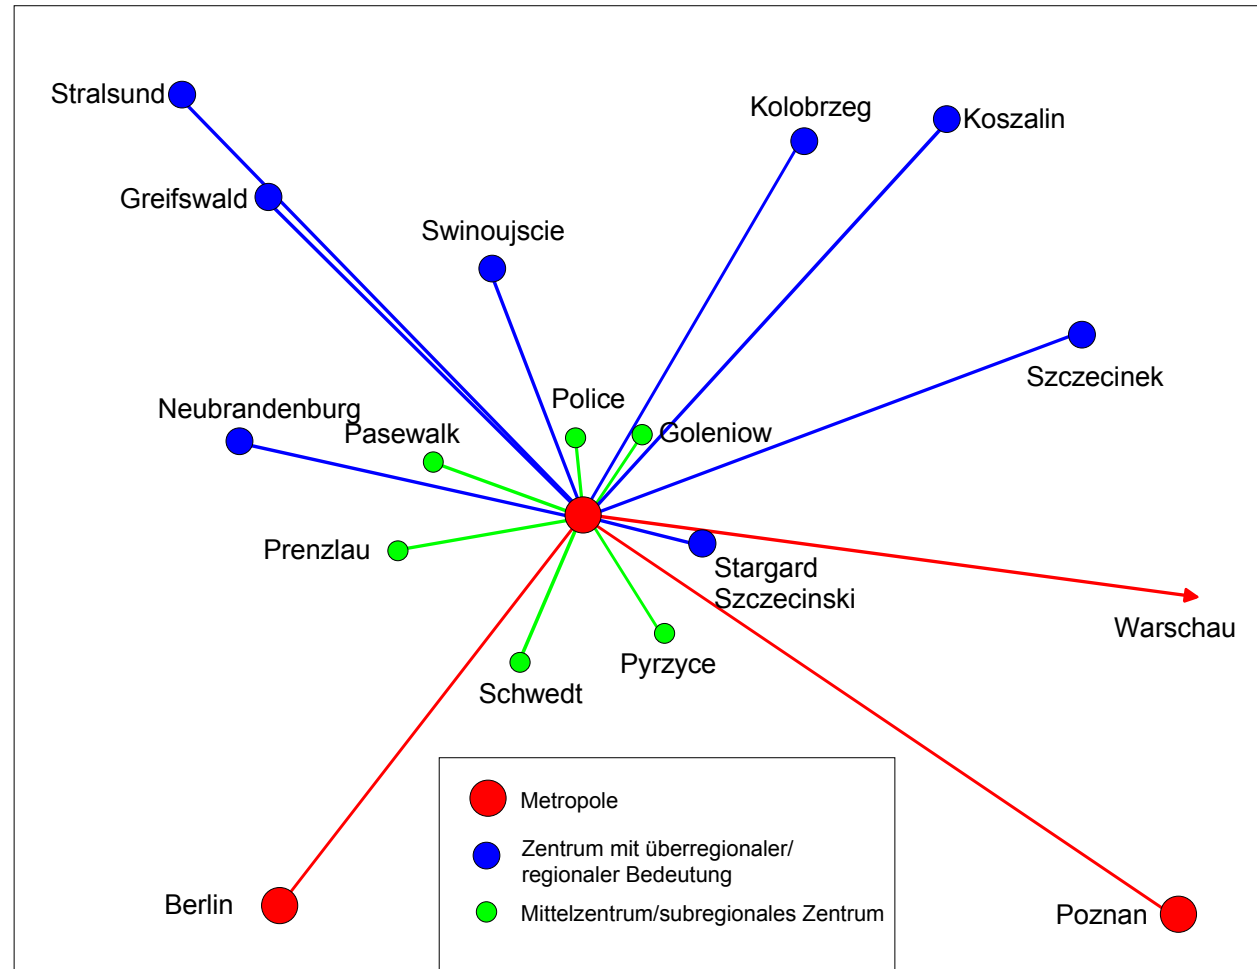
Stralsund

Kolobrzeg

Koszalin

Greifswald

Swinoujscie

Szczecinek

Neubrandenburg

Police

Pasewalk

Goleniow

Prenzlau

Stargard Szczecinski

Warschau

Schwedt

Pyrzyce

Metropole

Zentrum mit überregionaler/ regionaler Bedeutung

Mittelzentrum/subregionales Zentrum

Berlin

Poznan